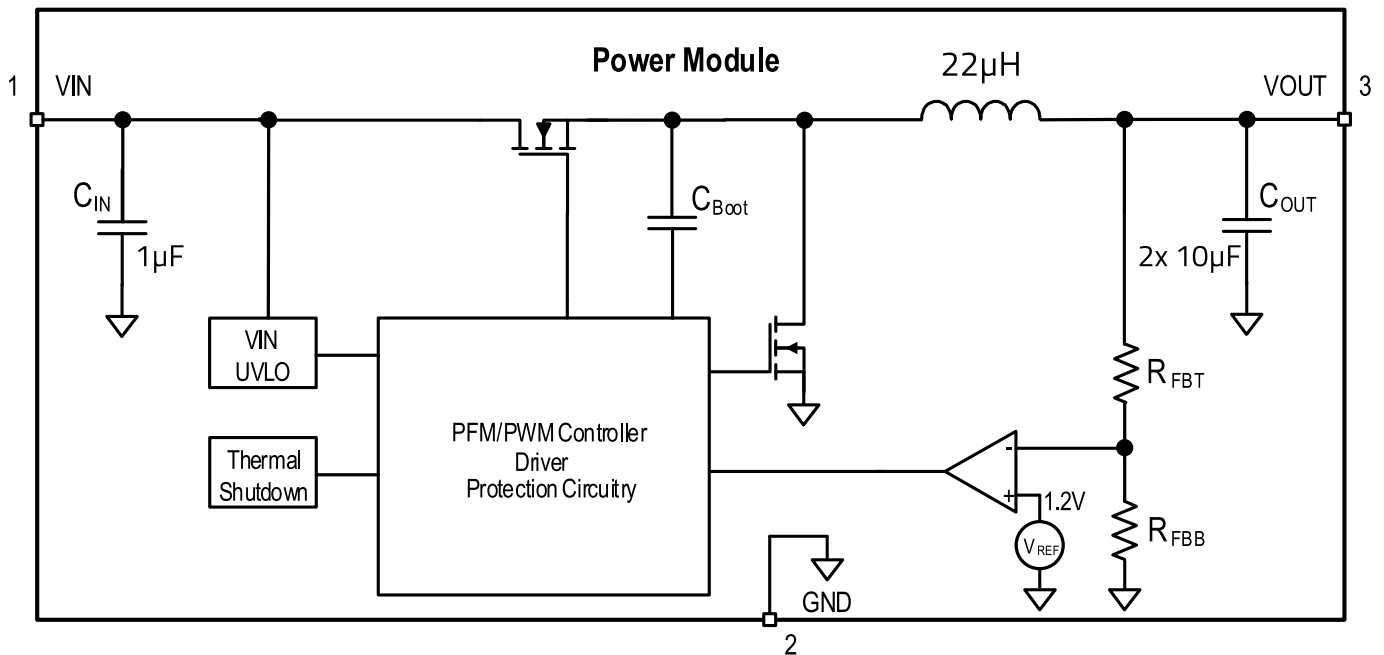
Power Module

1 VIN

22μH

VOUT 3

$C_{IN}$

1μF

$C_{Boot}$

$C_{OUT}$

2x 10μF

VIN UVLO

PFM/PWM Controller
Driver
Protection Circuitry

Thermal Shutdown

$R_{FBT}$

-

+

1.2V

$V_{REF}$

$R_{FBB}$

GND

2